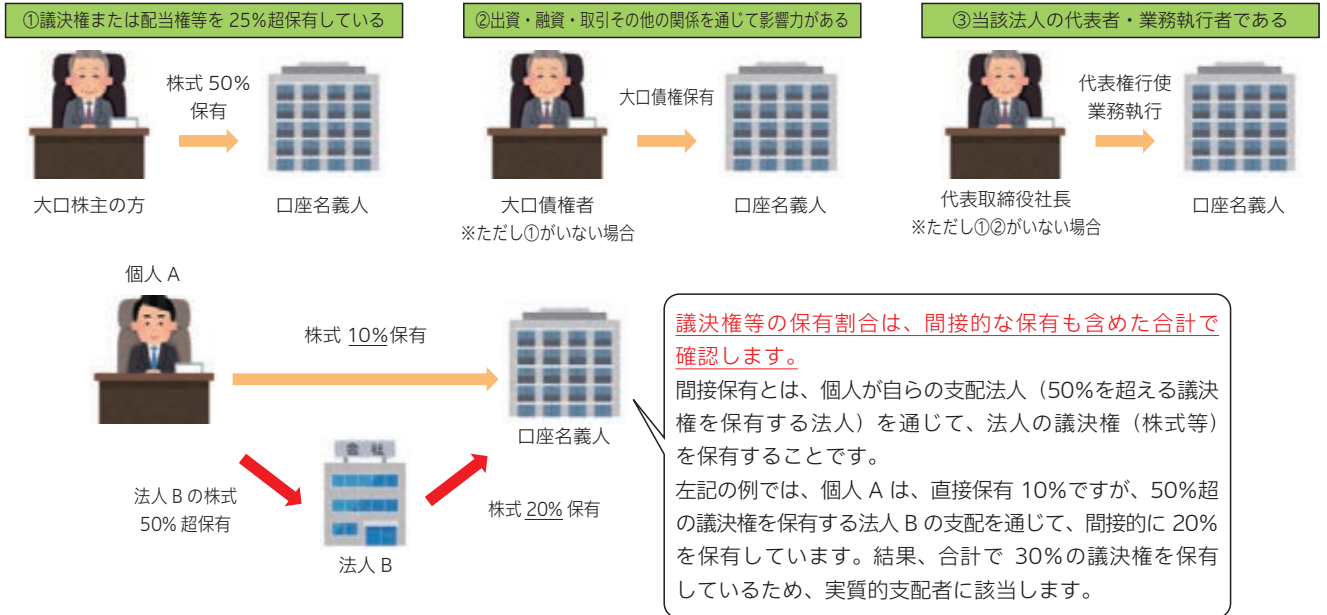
①議決権または配当権等を 25%超保有している

株式 50%保有

大口株主の方

口座名義人

②出資・融資・取引その他の関係を通じて影響力がある

大口債権保有

大口債権者
※ただし①がいない場合

口座名義人

③当該法人の代表者・業務執行者である

代表権行使
業務執行

代表取締役社長
※ただし①②がいない場合

口座名義人

個人 A

株式 10%保有

口座名義人

会社

法人 B の株式
50% 超保有

法人 B

株式 20% 保有

議決権等の保有割合は、間接的な保有も含めた合計で確認します。
間接保有とは、個人が自らの支配法人（50%を超える議決権を保有する法人）を通じて、法人の議決権（株式等）を保有することです。
左記の例では、個人 A は、直接保有 10%ですが、50%超の議決権を保有する法人 B の支配を通じて、間接的に 20%を保有しています。結果、合計で 30%の議決権を保有しているため、実質的支配者に該当します。